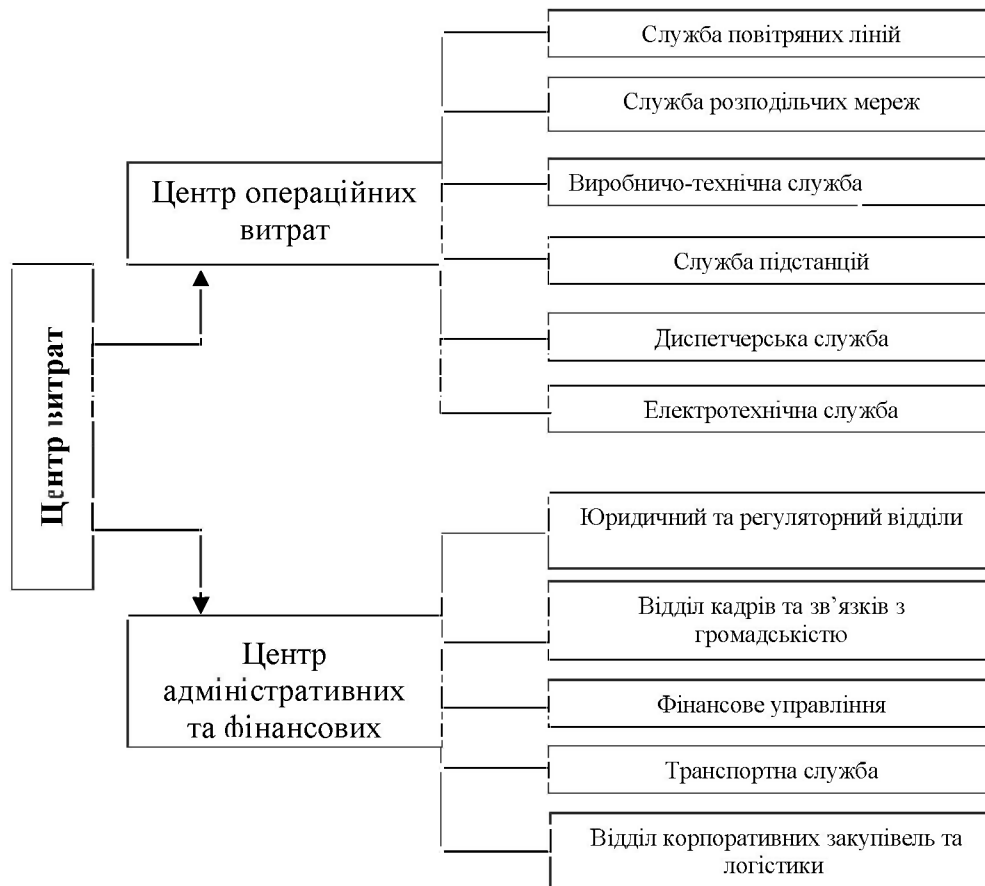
Центр витрат

Центр операційних витрат

Служба повітряних ліній

Служба розподільчих мереж

Виробничо-технічна служба

Служба підстанцій

Диспетчерська служба

Електротехнічна служба

Центр адміністративних та фінансових

Юридичний та регуляторний відділи

Відділ кадрів та зв'язків з громадськістю

Фінансове управління

Транспортна служба

Відділ корпоративних закупівель та логістики